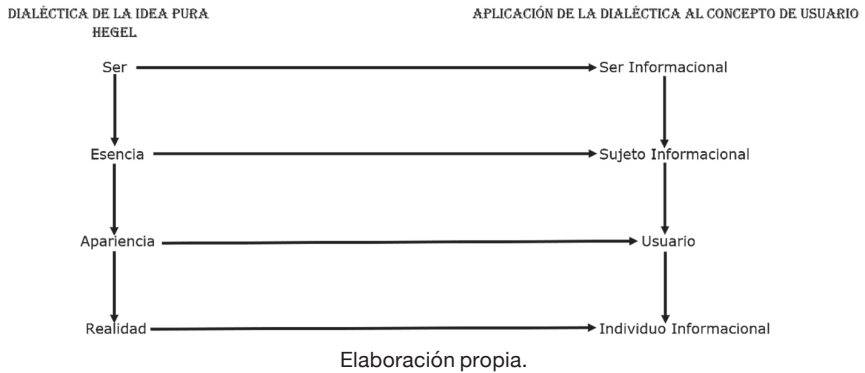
DIALÉCTICA DE LA IDEA PURA
HEGEL

APLICACIÓN DE LA DIALÉCTICA AL CONCEPTO DE USUARIO

Ser

Ser Informacional

Esencia

Sujeto Informacional

Apariencia

Usuario

Realidad

Individuo Informacional

Elaboración propia.